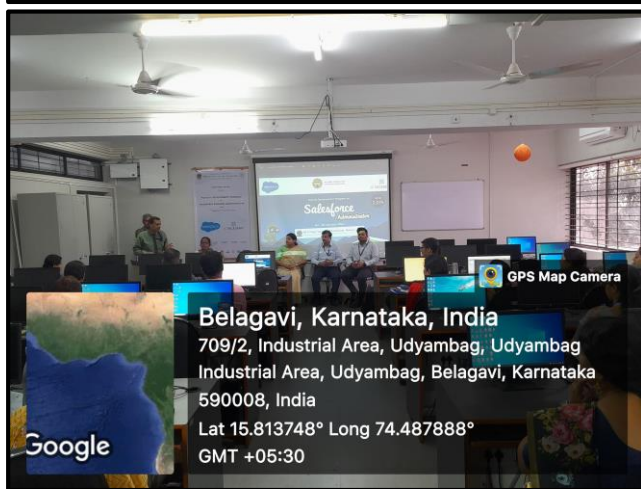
Salesforce
Administrator

GPS Map Camera

Belagavi, Karnataka, India
709/2, Industrial Area, Udyambag, Udyambag Industrial Area, Udyambag, Belagavi, Karnataka 590008, India
Lat 15.813748° Long 74.487888°
GMT +05:30

Google